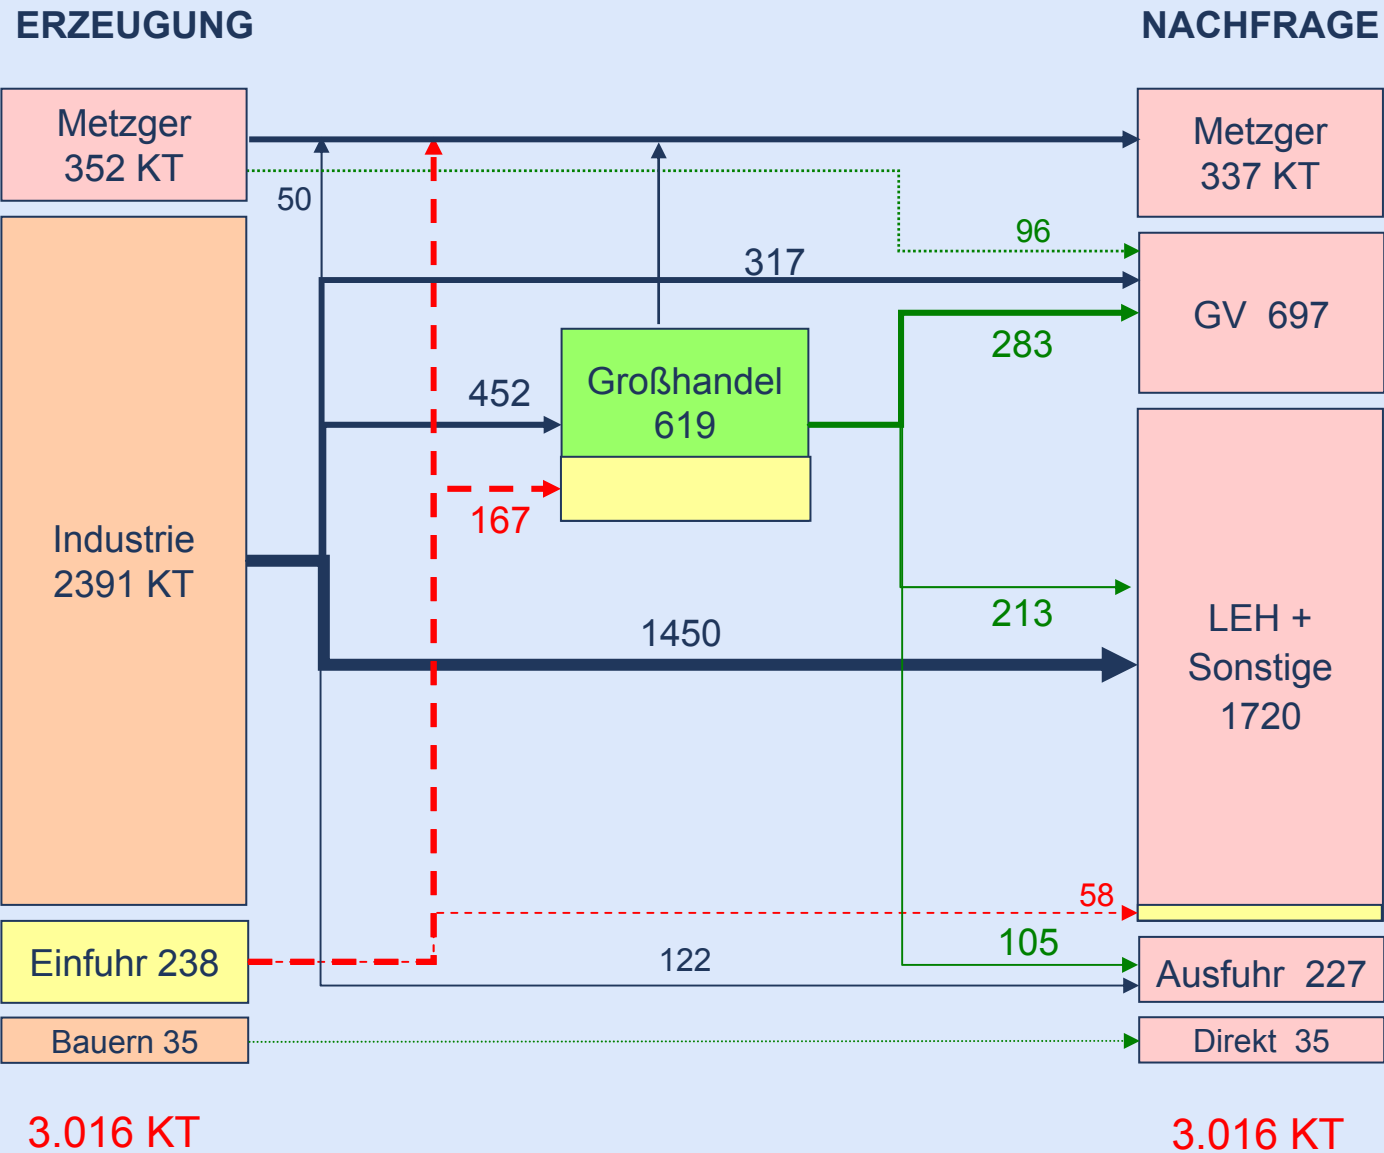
ERZEUGUNG

NACHFRAGE

Metzger 352 KT

Industrie 2391 KT

Einfuhr 238

Bauern 35

50

317

452

Großhandel 619

167

1450

96

283

213

58

105

122

Metzger 337 KT

GV 697

LEH + Sonstige 1720

Ausfuhr 227

Direkt 35

3.016 KT

3.016 KT